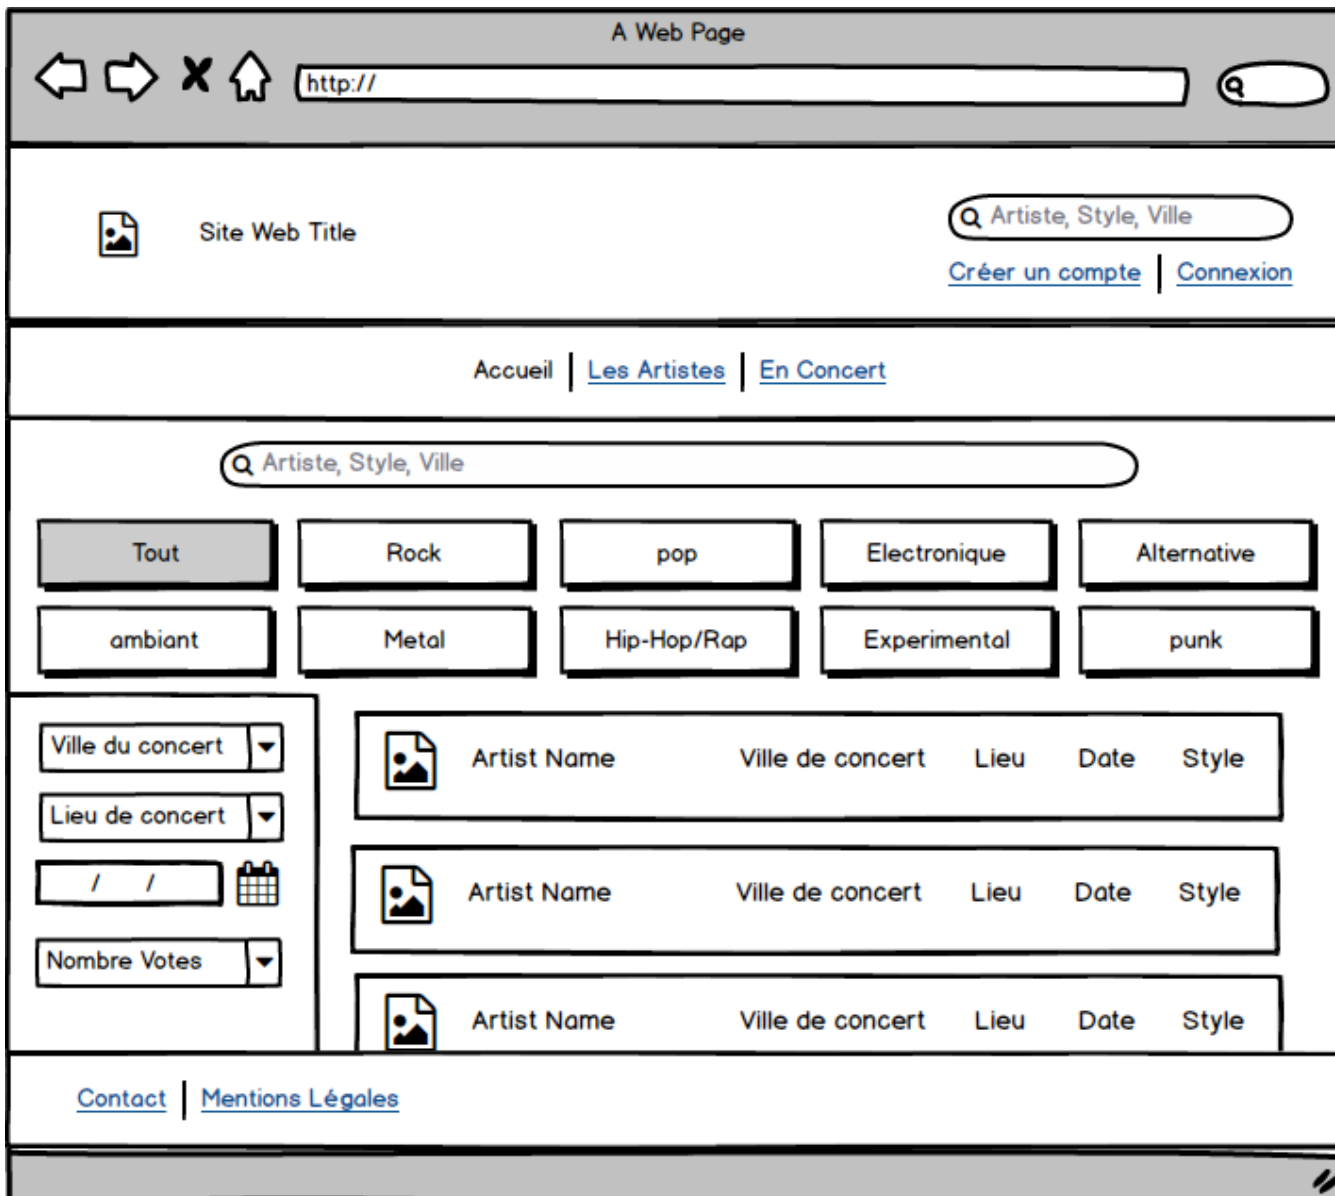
A Web Page

http://

Site Web Title

Artiste, Style, Ville

Créer un compte | Connexion

Accueil | Les Artistes | En Concert

Artiste, Style, Ville

Tout
Rock
pop
Electronique
Alternative
ambiant
Metal
Hip-Hop/Rap
Experimental
punk

Ville du concert
Lieu de concert
/ /
Nombre Votes

Artist Name Ville de concert Lieu Date Style

Artist Name Ville de concert Lieu Date Style

Artist Name Ville de concert Lieu Date Style

Contact | Mentions Légales